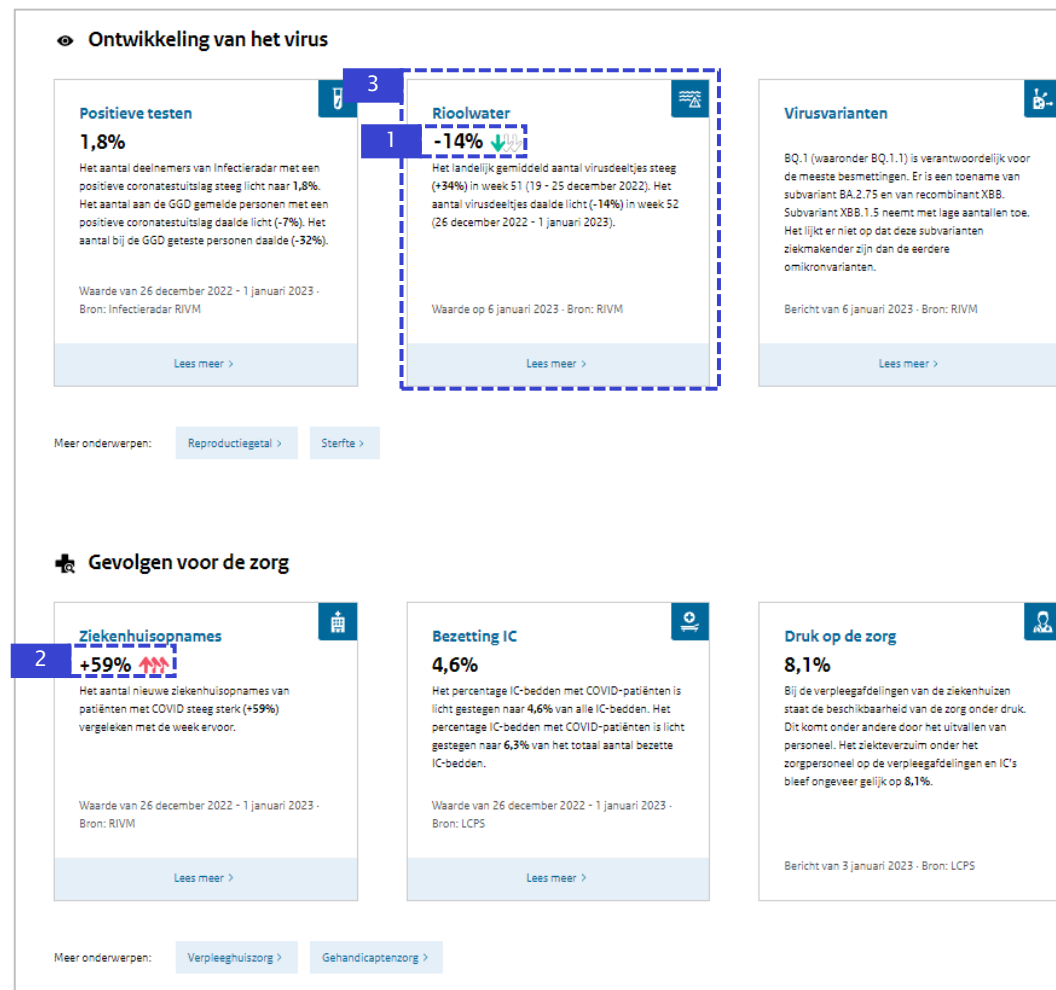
Ontwikkeling van het virus

Positieve testen

1,8%

Het aantal deelnemers van Infectieradar met een positieve coronatestuitslag steeg licht naar 1,8%. Het aantal aan de GGD gemelde personen met een positieve coronatestuitslag daalde licht (-7%). Het aantal bij de GGD geteste personen daalde (-32%).

Waarde van 26 december 2022 - 1 januari 2023 · Bron: Infectieradar RIVM

Lees meer >

3

Riool­water

1

-14%

Het landelijk gemiddeld aantal virusdeeltjes steeg (+34%) in week 51 (19 - 25 december 2022). Het aantal virusdeeltjes daalde licht (-14%) in week 52 (26 december 2022 - 1 januari 2023).

Waarde op 6 januari 2023 · Bron: RIVM

Lees meer >

Virusvarianten

BQ.1 (waaronder BQ.1.1) is verantwoordelijk voor de meeste besmettingen. Er is een toename van subvariant BA.2.75 en van recombinant XBB. Subvariant XBB.1.5 neemt met lage aantallen toe. Het lijkt er niet op dat deze subvarianten ziekmakender zijn dan de eerdere omikronvarianten.

Bericht van 6 januari 2023 · Bron: RIVM

Lees meer >

Meer onderwerpen: Reproductiegetal > Sterfte >

Gevolgen voor de zorg

Ziekenhuisopnames

2

+59%

Het aantal nieuwe ziekenhuisopnames van patiënten met COVID steeg sterk (+59%) vergeleken met de week ervoor.

Waarde van 26 december 2022 - 1 januari 2023 · Bron: RIVM

Lees meer >

Bezetting IC

4,6%

Het percentage IC-bedden met COVID-patiënten is licht gestegen naar 4,6% van alle IC-bedden. Het percentage IC-bedden met COVID-patiënten is licht gestegen naar 6,3% van het totaal aantal bezette IC-bedden.

Waarde van 26 december 2022 - 1 januari 2023 · Bron: LCPS

Lees meer >

Druk op de zorg

8,1%

Bij de verpleegafdelingen van de ziekenhuizen staat de beschikbaarheid van de zorg onder druk. Dit komt onder andere door het uitvallen van personeel. Het ziekteverzuim onder het zorgpersoneel op de verpleegafdelingen en IC's bleef ongeveer gelijk op 8,1%.

Bericht van 3 januari 2023 · Bron: LCPS

Meer onderwerpen: Verpleeghuiszorg > Gehandicaptenzorg >